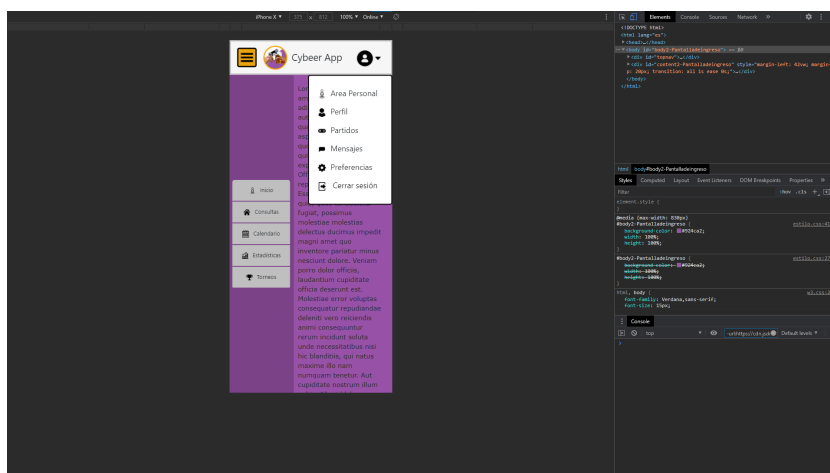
iPhone X ▾ 375 x 812 100% ▾ Online ▾

Cybeer App

Area Personal
Perfil
Partidos
Mensajes
Preferencias
Cerrar sesión

Inicio
Consultas
Calendario
Estadísticas
Torneos

Lor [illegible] am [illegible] adi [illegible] aut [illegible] qu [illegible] asp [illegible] qu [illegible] qu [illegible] exp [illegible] Off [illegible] rep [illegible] Eaq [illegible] quos fugiat, possimus molestiae molestias delectus ducimus impedit magni amet quo inventore pariatur minus nesciunt dolore. Veniam porro dolor officiis, laudantium cupiditate officia deserunt est. Molestiae error voluptas consequatur repudiandae deleniti vero reiciendis animi consequuntur rerum incidunt soluta unde necessitatibus nisi hic blanditiis, qui natus maxime illo nam numquam tenetur. Aut cupiditate nostrum illum

Elements Console Sources Network »

<!DOCTYPE html>
<html lang="es">
▸ <head>…</head>
▾ <body id="body2-Pantalladeingreso"> == $0
▸ <div id="topnav">…</div>
▸ <div id="content2-Pantalladeingreso" style="margin-left: 42vw; margin-top: 20px; transition: all 1s ease 0s;">…</div>
</body>
</html>

html body#body2-Pantalladeingreso

Styles Computed Layout Event Listeners DOM Breakpoints Properties »

Filter :hov .cls +

element.style {
}

@media (max-width: 830px)
#body2-Pantalladeingreso { estilo.css:4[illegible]
background-color: #924ca2;
width: 100%;
height: 100%;
}

#body2-Pantalladeingreso { estilo.css:1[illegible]
background-color: #924ca2;
width: 100%;
height: 100%;
}

html, body { w3.css:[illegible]
font-family: Verdana,sans-serif;
font-size: 15px;

Console

top -url:https://cdn.jsd Default levels ▾